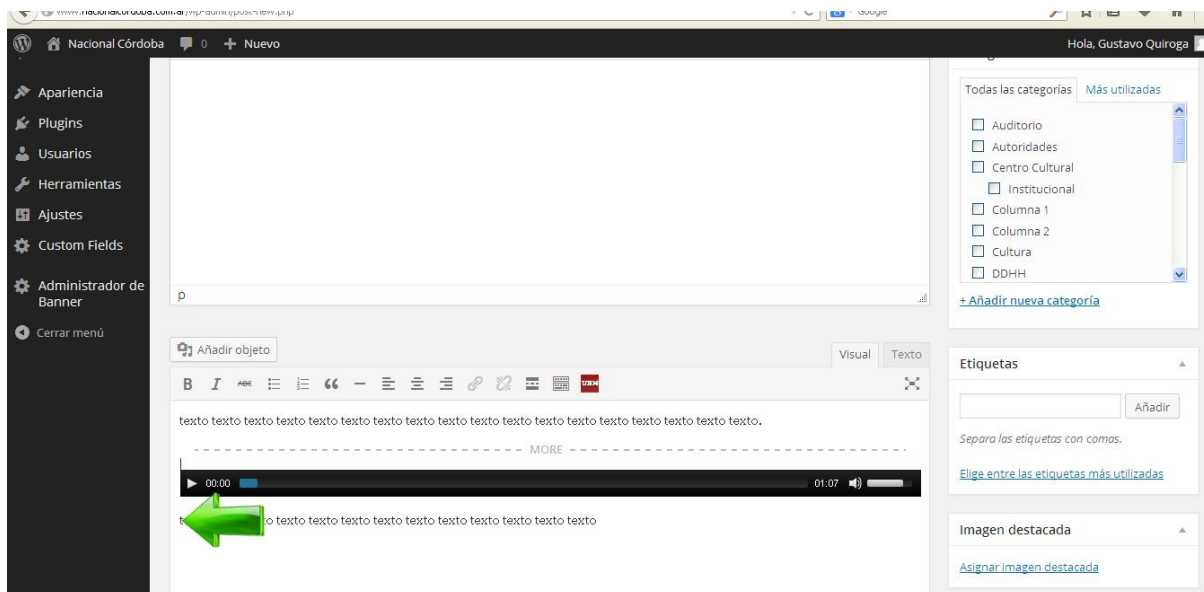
www.nacionalcordoba.com.ar/wp-admin/post-new.php

Google

Nacional Córdoba 0 + Nuevo

Hola, Gustavo Quiroga

Apariencia
Plugins
Usuarios
Herramientas
Ajustes
Custom Fields
Administrador de Banner
Cerrar menú

p

Añadir objeto

Visual Texto

B I ABC

texto texto texto texto texto texto texto texto texto texto texto texto texto texto texto texto texto.

MORE

00:00 01:07

t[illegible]o texto texto texto texto texto texto texto texto texto

Todas las categorías Más utilizadas

Auditorio
Autoridades
Centro Cultural
Institucional
Columna 1
Columna 2
Cultura
DDHH

+ Añadir nueva categoría

Etiquetas

Añadir

Separa las etiquetas con comas.

Elige entre las etiquetas más utilizadas

Imagen destacada

Asignar imagen destacada